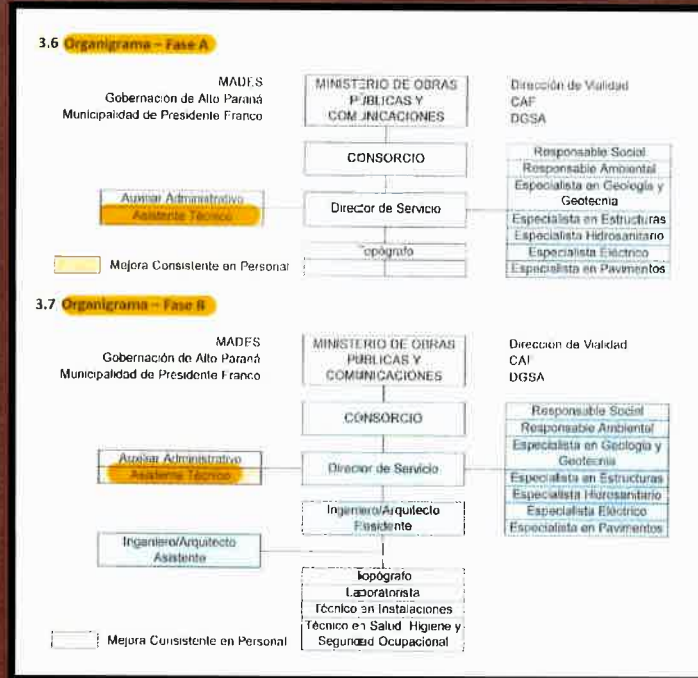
3.6 Organigrama – Fase A

MADES
Gobernación de Alto Paraná
Municipalidad de Presidente Franco

MINISTERIO DE OBRAS PÚBLICAS Y COMUNICACIONES

Dirección de Vialidad
CAF
DGSA

CONSORCIO

Responsable Social
Responsable Ambiental
Especialista en Geología y Geotecnia
Especialista en Estructuras
Especialista Hidrosanitario
Especialista Eléctrico
Especialista en Pavimentos

Auxiliar Administrativo
Asistente Técnico

Director de Servicio

Topógrafo

Mejora Consistente en Personal

3.7 Organigrama – Fase B

MADES
Gobernación de Alto Paraná
Municipalidad de Presidente Franco

MINISTERIO DE OBRAS PÚBLICAS Y COMUNICACIONES

Dirección de Vialidad
CAF
DGSA

CONSORCIO

Responsable Social
Responsable Ambiental
Especialista en Geología y Geotecnia
Especialista en Estructuras
Especialista Hidrosanitario
Especialista Eléctrico
Especialista en Pavimentos

Auxiliar Administrativo
Asistente Técnico

Director de Servicio

Ingeniero/Arquitecto Residente

Ingeniero/Arquitecto Asistente

Topógrafo
Laboratorista
Técnico en Instalaciones
Técnico en Salud, Higiene y Seguridad Ocupacional

Mejora Consistente en Personal